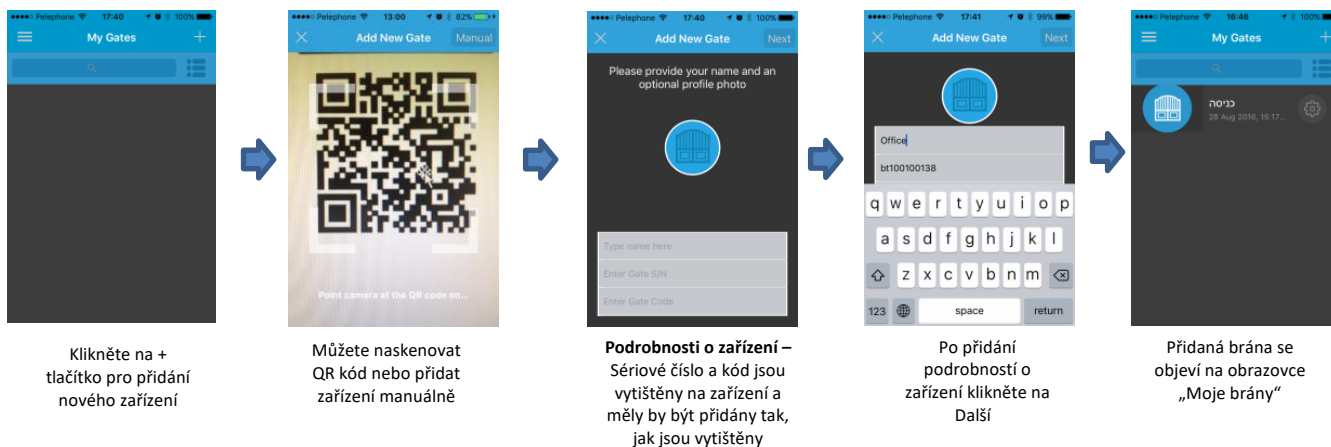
Pelephone 17:40 100%
My Gates

Klikněte na + tlačítko pro přidání nového zařízení

Pelephone 13:00 82%
Add New Gate
Manual
Point camera at the QR code on...

Můžete naskenovat QR kód nebo přidat zařízení manuálně

Pelephone 17:40 100%
Add New Gate
Next
Please provide your name and an optional profile photo
Type name here
Enter Gate S/N
Enter Gate Code

**Podrobnosti o zařízení –** Sériové číslo a kód jsou vytištěny na zařízení a měly by být přidány tak, jak jsou vytištěny

Pelephone 17:41 99%
Add New Gate
Next
Office
bt100100138
q w e r t y u i o p
a s d f g h j k l
z x c v b n m
123 space return

Po přidání podrobností o zařízení klikněte na Další

Pelephone 16:46 100%
My Gates
כניסה
28 Aug 2016, 15:17...

Přidaná brána se objeví na obrazovce „Moje brány“